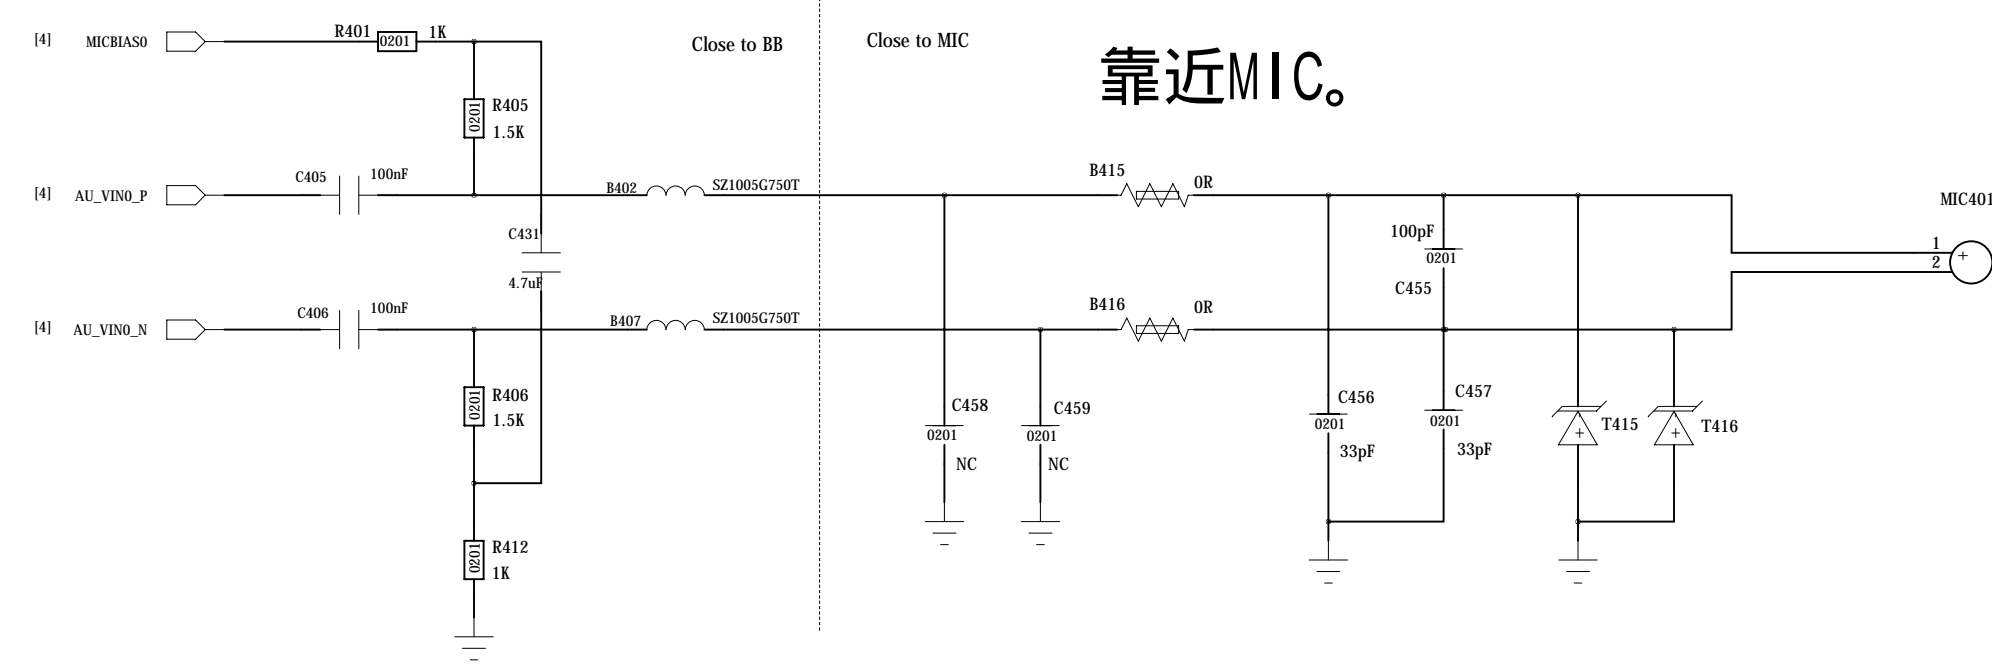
[4] MICBIAS0

R401 0201 1K

R405 0201 1.5K

Close to BB

Close to MIC

靠近MIC。

[4] AU_VIN0_P

C405 100nF

B402 SZ1005G750T

B415 0R

C431

4.7uF

100pF 0201

C455

MIC401

1 2 +

[4] AU_VIN0_N

C406 100nF

B407 SZ1005G750T

B416 0R

R406 0201 1.5K

C458 0201 NC

C459 0201 NC

C456 0201 33pF

C457 0201 33pF

T415

T416

R412 0201 1K